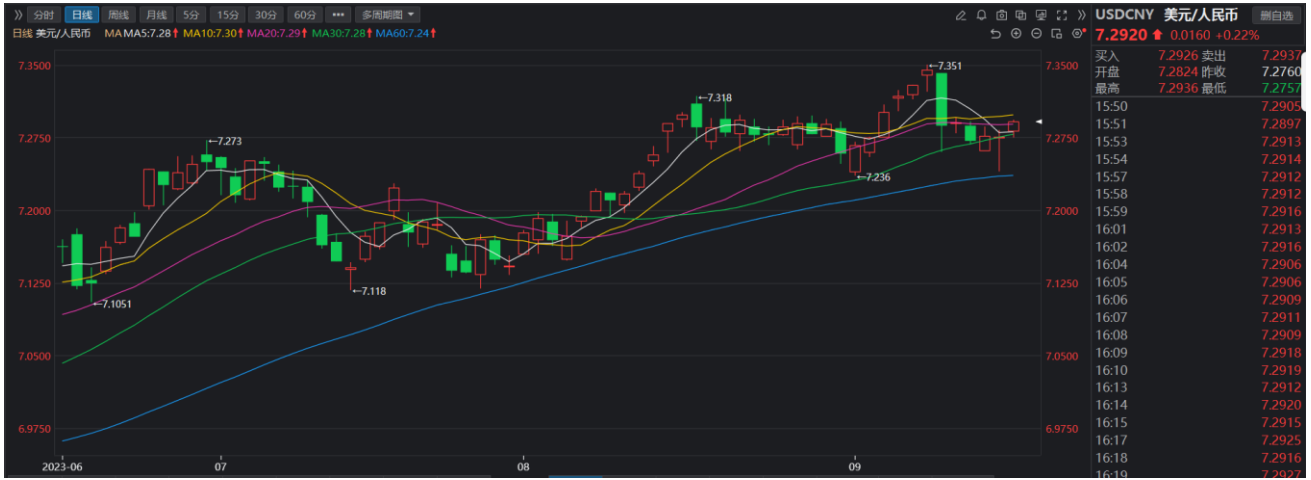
》 分时 日线 周线 月线 5分 15分 30分 60分 ••• 多周期图

日线 美元/人民币 MA MA5:7.28↑ MA10:7.30↑ MA20:7.29↑ MA30:7.28↑ MA60:7.24↑

USDCNY 美元/人民币 删自选

7.2920 ↑ 0.0160 +0.22%

| | | | |
|---|---|---|---|
| 买入 | 7.2926 | 卖出 | 7.2937 |
| 开盘 | 7.2824 | 昨收 | 7.2760 |
| 最高 | 7.2936 | 最低 | 7.2757 |

| | |
|---|---|
| 15:50 | 7.2905 |
| 15:51 | 7.2897 |
| 15:53 | 7.2913 |
| 15:54 | 7.2914 |
| 15:57 | 7.2912 |
| 15:58 | 7.2912 |
| 15:59 | 7.2916 |
| 16:01 | 7.2913 |
| 16:02 | 7.2916 |
| 16:04 | 7.2906 |
| 16:05 | 7.2906 |
| 16:06 | 7.2909 |
| 16:07 | 7.2911 |
| 16:08 | 7.2909 |
| 16:09 | 7.2918 |
| 16:10 | 7.2919 |
| 16:13 | 7.2912 |
| 16:14 | 7.2920 |
| 16:15 | 7.2915 |
| 16:17 | 7.2925 |
| 16:18 | 7.2916 |
| 16:19 | 7.2927 |

7.3500
7.2750
7.2000
7.1250
7.0500
6.9750

←7.351
←7.318
←7.273
←7.236
←7.118
←7.1051

2023-06 07 08 09